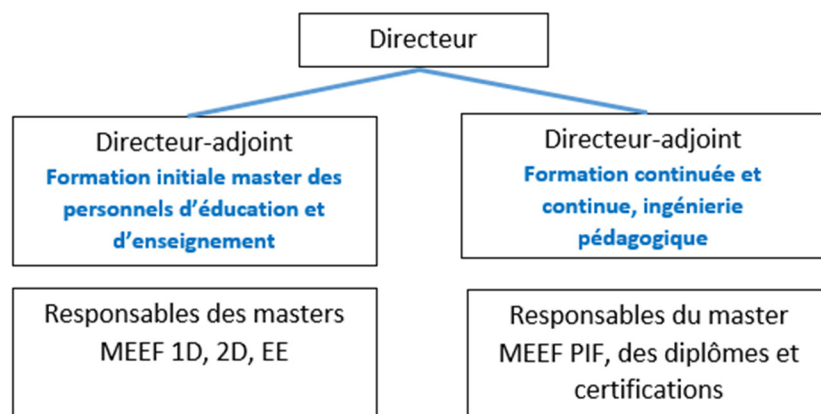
Directeur

Directeur-adjoint
Formation initiale master des personnels d'éducation et d'enseignement

Directeur-adjoint
Formation continuée et continue, ingénierie pédagogique

Responsables des masters MEEF 1D, 2D, EE

Responsables du master MEEF PIF, des diplômes et certifications